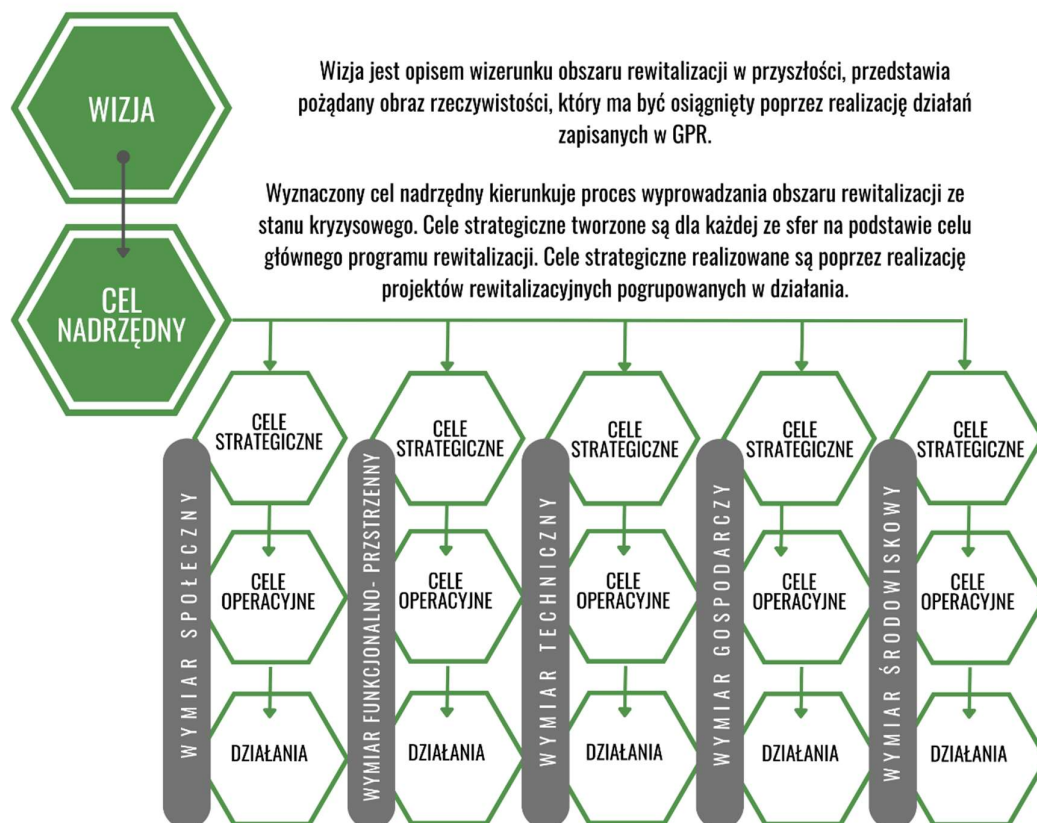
WIZJA

Wizja jest opisem wizerunku obszaru rewitalizacji w przyszłości, przedstawia pożądany obraz rzeczywistości, który ma być osiągnięty poprzez realizację działań zapisanych w GPR.

CEL NADRZĘDNY

Wyznaczony cel nadrzędny kierunkuje proces wyprowadzania obszaru rewitalizacji ze stanu kryzysowego. Cele strategiczne tworzone są dla każdej ze sfer na podstawie celu głównego programu rewitalizacji. Cele strategiczne realizowane są poprzez realizację projektów rewitalizacyjnych pogrupowanych w działania.

WYMIAR SPOŁECZNY
CELE STRATEGICZNE
CELE OPERACYJNE
DZIAŁANIA

WYMIAR FUNKCJONALNO- PRZSTRZENNY
CELE STRATEGICZNE
CELE OPERACYJNE
DZIAŁANIA

WYMIAR TECHNICZNY
CELE STRATEGICZNE
CELE OPERACYJNE
DZIAŁANIA

WYMIAR GOSPODARCZY
CELE STRATEGICZNE
CELE OPERACYJNE
DZIAŁANIA

WYMIAR ŚRODOWISKOWY
CELE STRATEGICZNE
CELE OPERACYJNE
DZIAŁANIA